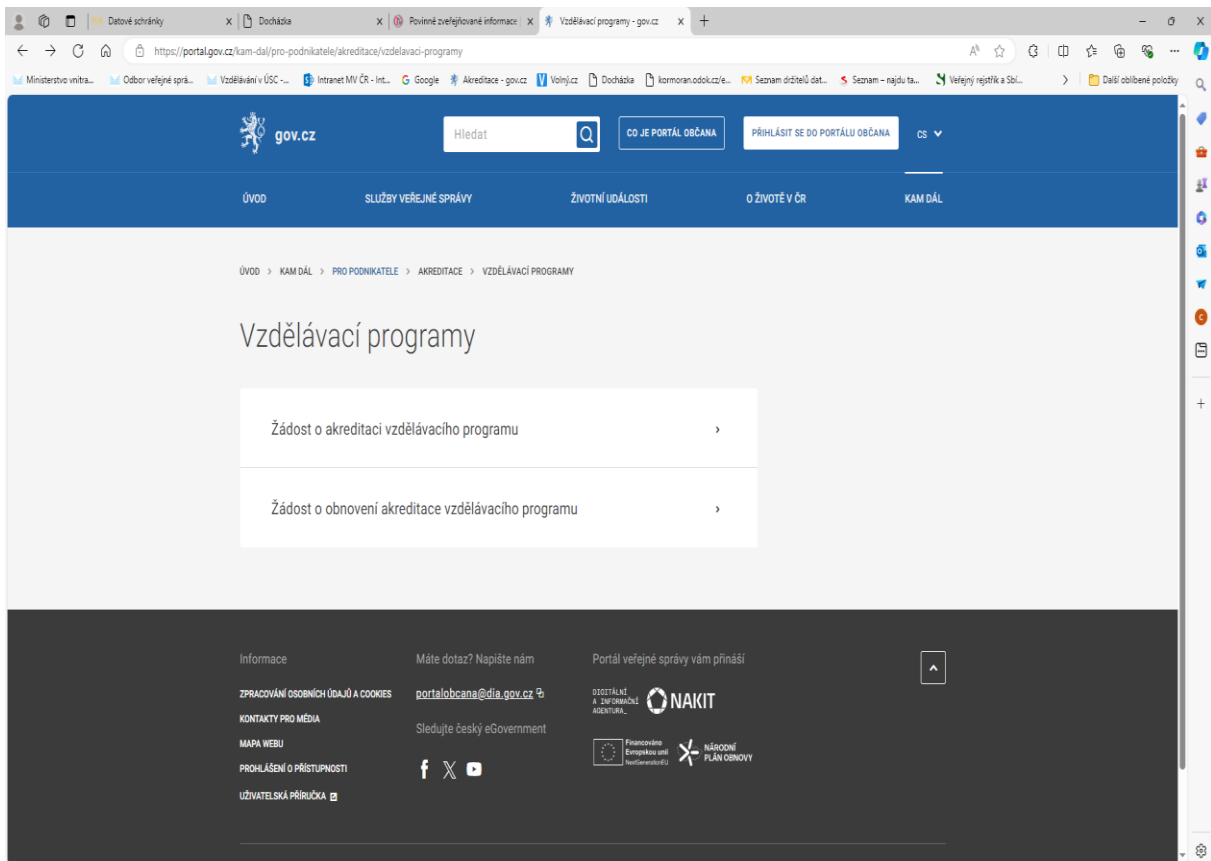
Datové schránky | Docházka | Povinně zveřejňované informace | Vzdělávací programy - gov.cz

https://portal.gov.cz/kam-dal/pro-podnikatele/akreditace/vzdelavaci-programy

Ministerstvo vnitra... | Odbor veřejné sprá... | Vzdělávání v ÚSC -... | Intranet MV ČR - Int... | Google | Akreditace - gov.cz | Volný.cz | Docházka | kormoran.odok.cz/e... | Seznam držitelů dat... | Seznam – najdu ta... | Veřejný rejstřík a Sbí... | Další oblíbené položky

gov.cz

Hledat

CO JE PORTÁL OBČANA

PŘIHLÁSIT SE DO PORTÁLU OBČANA

CS

ÚVOD | SLUŽBY VEŘEJNÉ SPRÁVY | ŽIVOTNÍ UDÁLOSTI | O ŽIVOTĚ V ČR | KAM DÁL

ÚVOD > KAM DÁL > PRO PODNIKATELE > AKREDITACE > VZDĚLÁVACÍ PROGRAMY

Vzdělávací programy

Žádost o akreditaci vzdělávacího programu ›

Žádost o obnovení akreditace vzdělávacího programu ›

Informace

ZPRACOVÁNÍ OSOBNÍCH ÚDAJŮ A COOKIES

KONTAKTY PRO MÉDIA

MAPA WEBU

PROHLÁŠENÍ O PŘÍSTUPNOSTI

UŽIVATELSKÁ PŘÍRUČKA

Máte dotaz? Napište nám

portalobcana@dia.gov.cz

Sledujte český eGovernment

Portál veřejné správy vám přináší

DIGITÁLNÍ A INFORMAČNÍ AGENTURA_

NAKIT

Financováno Evropskou unií NextGenerationEU

NÁRODNÍ PLÁN OBNOVY